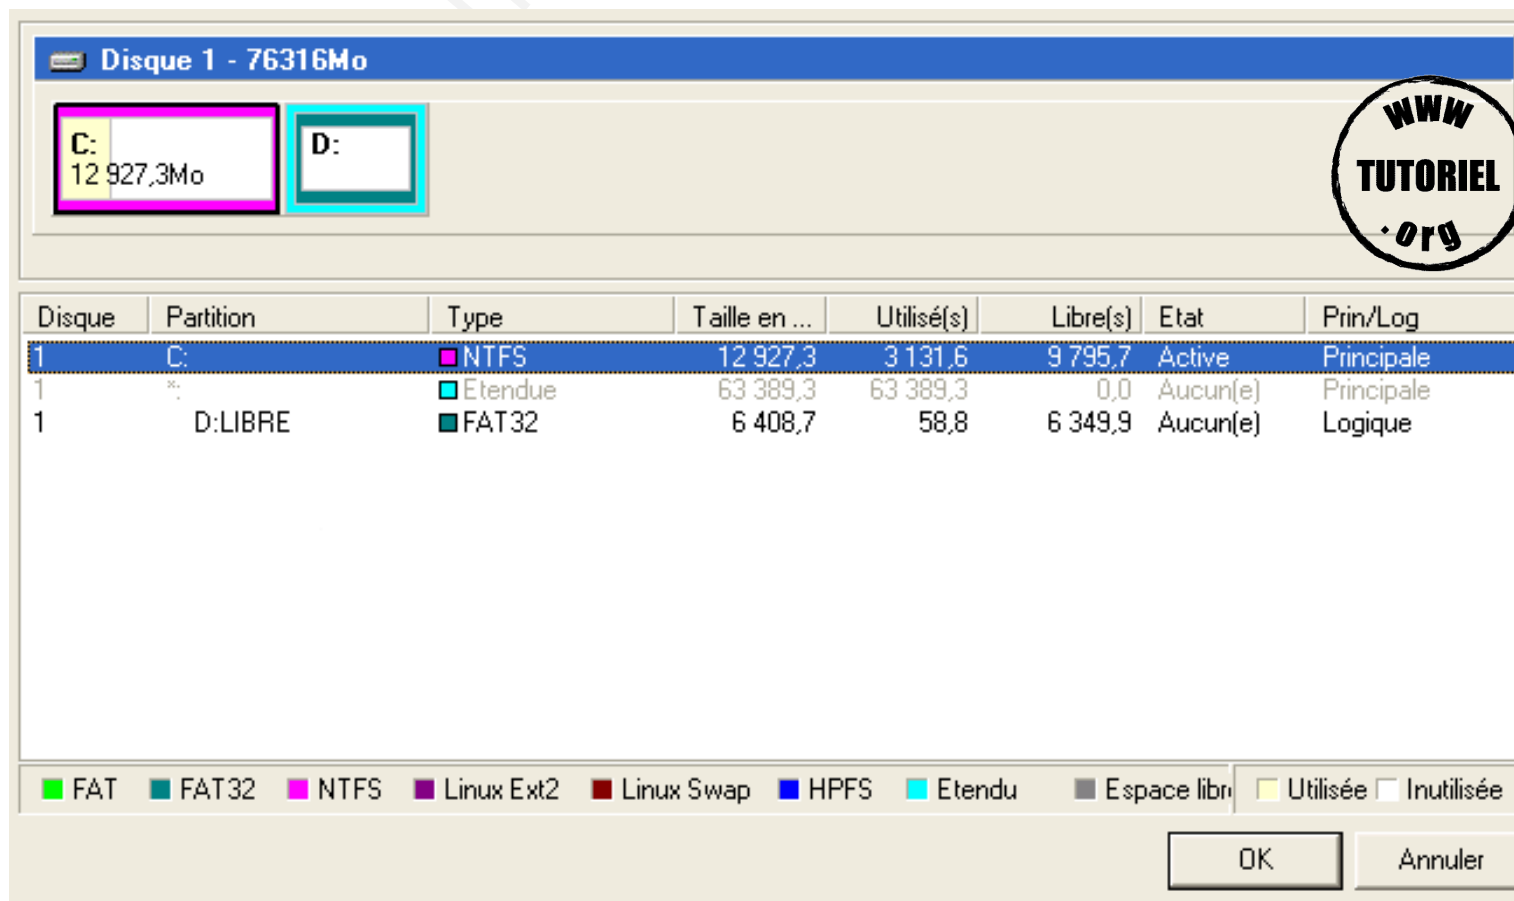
Disque 1 - 76316Mo

C:
12 927,3Mo

D:

WWW
TUTORIEL
.org

| Disque | Partition | Type | Taille en ... | Utilisé(s) | Libre(s) | Etat | Prin/Log |
|---|---|---|---|---|---|---|---|
| 1 | C: | NTFS | 12 927,3 | 3 131,6 | 9 795,7 | Active | Principale |
| 1 | *: | Etendue | 63 389,3 | 63 389,3 | 0,0 | Aucun(e) | Principale |
| 1 | D:LIBRE | FAT32 | 6 408,7 | 58,8 | 6 349,9 | Aucun(e) | Logique |

FAT FAT32 NTFS Linux Ext2 Linux Swap HPFS Etendu Espace libr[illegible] Utilisée Inutilisée

OK Annuler